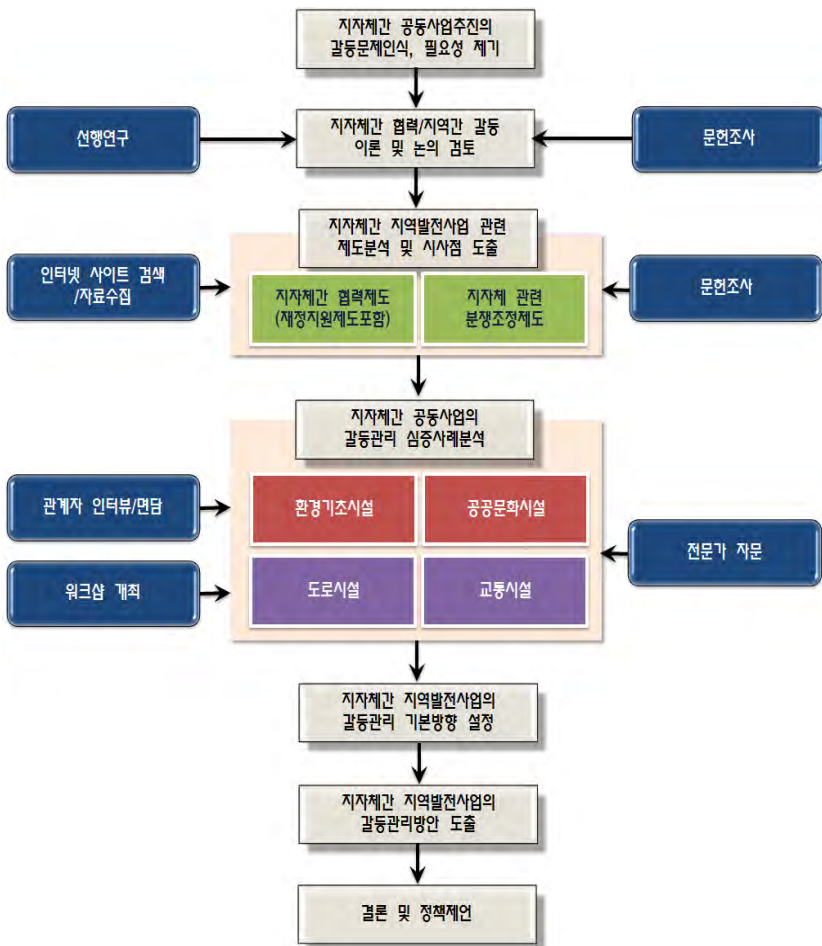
지자체간 공동사업추진의 갈등문제인식, 필요성 제기

선행연구

지자체간 협력/지역간 갈등 이론 및 논의 검토

문헌조사

지자체간 지역발전사업 관련 제도분석 및 시사점 도출

인터넷 사이트 검색 /자료수집

지자체간 협력제도 (재정지원제도포함)

지자체 관련 분쟁조정제도

문헌조사

지자체간 공동사업의 갈등관리 심층사례분석

관계자 인터뷰/면담

환경기초시설

공공문화시설

전문가 자문

워크샵 개최

도로시설

교통시설

지자체간 지역발전사업의 갈등관리 기본방향 설정

지자체간 지역발전사업의 갈등관리방안 도출

결론 및 정책제언